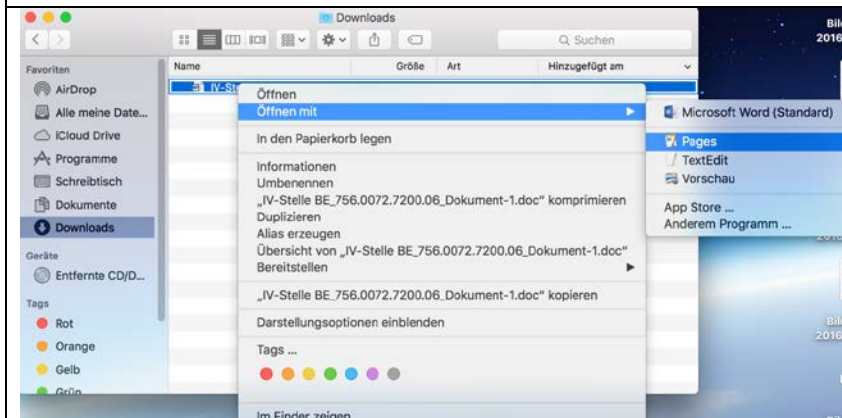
Downloads

Q Suchen

Favoriten
AirDrop
Alle meine Date...
iCloud Drive
Programme
Schreibtisch
Dokumente
Downloads
Geräte
Entfernte CD/D...
Tags
Rot
Orange
Gelb
Grün

Name
Größe
Art
Hinzugefügt am

IV-Ste

Öffnen
Öffnen mit
In den Papierkorb legen
Informationen
Umbenennen
„IV-Stelle BE_756.0072.7200.06_Dokument-1.doc" komprimieren
Duplizieren
Alias erzeugen
Übersicht von „IV-Stelle BE_756.0072.7200.06_Dokument-1.doc"
Bereitstellen
„IV-Stelle BE_756.0072.7200.06_Dokument-1.doc" kopieren
Darstellungsoptionen einblenden
Tags ...
Im Finder zeigen

Microsoft Word (Standard)
Pages
TextEdit
Vorschau
App Store ...
Anderem Programm ...

Bil
2016
Bil
2016